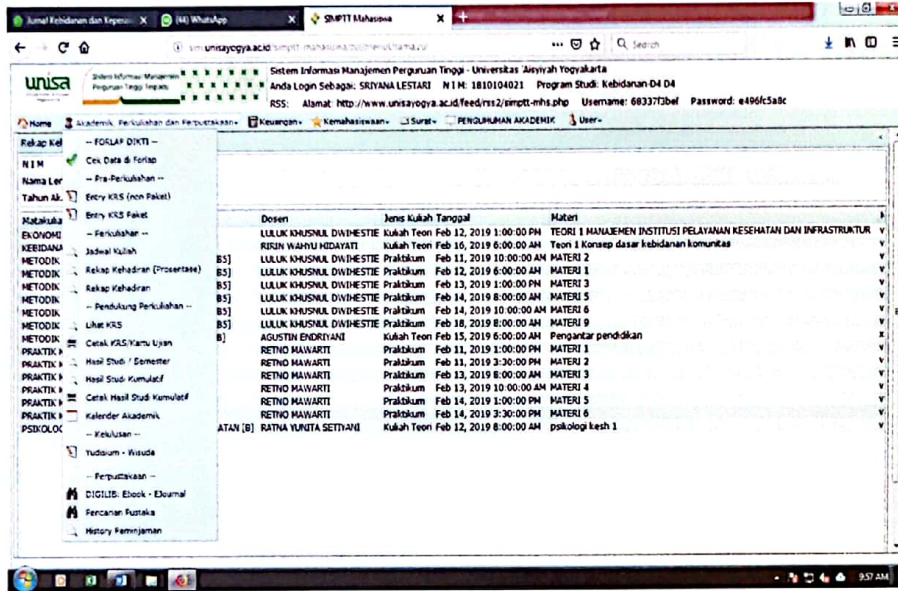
Jurnal Kebidanan dan Kepera... ×  (44) WhatsApp ×  SIMPTT Mahasiswa ×  +

simi.unisayogya.ac.id/simptt-mahasiswa/...  ... Search

unisa  Sistem Informasi Manajemen Perguruan Tinggi Terpadu

Sistem Informasi Manajemen Perguruan Tinggi - Universitas 'Aisyiyah Yogyakarta
Anda Login Sebagai: SRIYANA LESTARI  N I M: 1810104021  Program Studi: Kebidanan-D4 D4
RSS: Alamat: http://www.unisayogya.ac.id/feed/rss2/simptt-mhs.php  Username: 68337f3bef  Password: e496fc5a8c

Home  Akademik, Perkuliahan dan Perpustakaan  Keuangan  Kemahasiswaan  Surat  PENGUMUMAN AKADEMIK  User

-- FORLAP DIKTI --
Cek Data di Forlap
-- Pra-Perkuliahan --
Entry KRS (non Paket)
Entry KRS Paket
-- Perkuliahan --
Jadwal Kuliah
Rekap Kehadiran (Prosentase)
Rekap Kehadiran
-- Pendukung Perkuliahan --
Lihat KRS
Cetak KRS/Kartu Ujian
Hasil Studi / Semester
Hasil Studi Kumulatif
Cetak Hasil Studi Kumulatif
Kalender Akademik
-- Kelulusan --
Yudisium - Wisuda
-- Perpustakaan --
DIGILIB: Ebook - EJournal
Pencarian Pustaka
History Peminjaman

Rekap Kel
N I M
Nama Ler
Tahun Ak.

| Matakuliah | Dosen | Jenis Kuliah | Tanggal | Materi |
|---|---|---|---|---|
| EKONOMI | LULUK KHUSNUL DWIHESTIE | Kuliah Teori | Feb 12, 2019 1:00:00 PM | TEORI 1 MANAJEMEN INSTITUSI PELAYANAN KESEHATAN DAN INFRASTRUKTUR |
| KEBIDANA | RIRIN WAHYU HIDAYATI | Kuliah Teori | Feb 16, 2019 6:00:00 AM | Teori 1 Konsep dasar kebidanan komunitas |
| METODIK B5] | LULUK KHUSNUL DWIHESTIE | Praktikum | Feb 11, 2019 10:00:00 AM | MATERI 2 |
| METODIK B5] | LULUK KHUSNUL DWIHESTIE | Praktikum | Feb 12, 2019 6:00:00 AM | MATERI 1 |
| METODIK B5] | LULUK KHUSNUL DWIHESTIE | Praktikum | Feb 13, 2019 1:00:00 PM | MATERI 3 |
| METODIK B5] | LULUK KHUSNUL DWIHESTIE | Praktikum | Feb 14, 2019 8:00:00 AM | MATERI 5 |
| METODIK B5] | LULUK KHUSNUL DWIHESTIE | Praktikum | Feb 14, 2019 10:00:00 AM | MATERI 6 |
| METODIK B5] | LULUK KHUSNUL DWIHESTIE | Praktikum | Feb 18, 2019 8:00:00 AM | MATERI 9 |
| METODIK B] | AGUSTIN ENDRIYANI | Kuliah Teori | Feb 15, 2019 6:00:00 AM | Pengantar pendidikan |
| PRAKTIK | RETNO MAWARTI | Praktikum | Feb 11, 2019 1:00:00 PM | MATERI 1 |
| PRAKTIK | RETNO MAWARTI | Praktikum | Feb 11, 2019 3:30:00 PM | MATERI 2 |
| PRAKTIK | RETNO MAWARTI | Praktikum | Feb 13, 2019 8:00:00 AM | MATERI 3 |
| PRAKTIK | RETNO MAWARTI | Praktikum | Feb 13, 2019 10:00:00 AM | MATERI 4 |
| PRAKTIK | RETNO MAWARTI | Praktikum | Feb 14, 2019 1:00:00 PM | MATERI 5 |
| PRAKTIK | RETNO MAWARTI | Praktikum | Feb 14, 2019 3:30:00 PM | MATERI 6 |
| PSIKOLOG ATAN [B] | RATNA YUNITA SETIYANI | Kuliah Teori | Feb 12, 2019 8:00:00 AM | psikologi kesh 1 |

9:57 AM